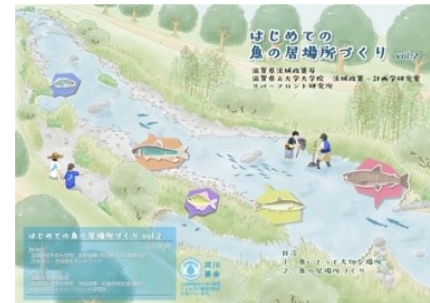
はじめての
魚の居場所づくり vol.2

滋賀県流域政策局
滋賀県立大学 流域政策・計画学研究室
リバーフロント研究所

はじめての魚の居場所づくり vol.2

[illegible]

河川基金

目次
1. 魚にとって大切な場所
2. 魚の居場所づくり